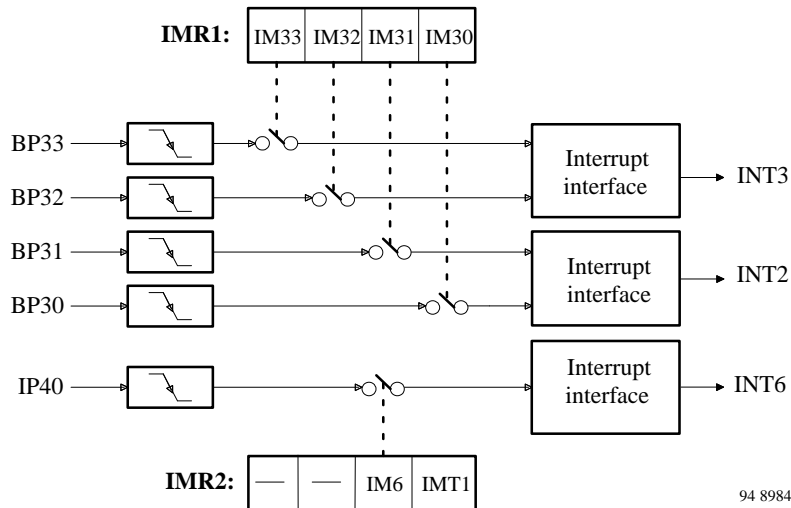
IMR1:

| IM33 | IM32 | IM31 | IM30 |
|---|---|---|---|

BP33

BP32

BP31

BP30

IP40

Interrupt interface

INT3

Interrupt interface

INT2

Interrupt interface

INT6

IMR2:

| — | — | IM6 | IMT1 |
|---|---|---|---|

94 8984